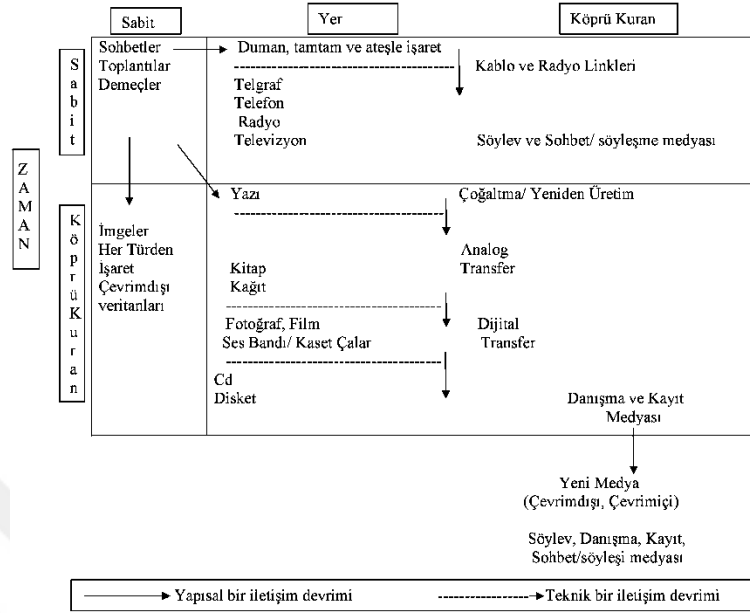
Sabit

Yer

Köprü Kuran

ZAMAN

Sabit

Sohbetler
Toplantılar
Demeçler

Duman, tamtam ve ateşle işaret

Kablo ve Radyo Linkleri

Telgraf
Telefon
Radyo
Televizyon

Söylev ve Sohbet/ söyleşme medyası

Köprü Kuran

İmgeler
Her Türden
İşaret
Çevrimdışı
veritanları

Yazı

Çoğaltma/ Yeniden Üretim

Analog
Transfer

Kitap
Kağıt

Fotoğraf, Film
Ses Bandı/ Kaset Çalar

Dijital
Transfer

Cd
Disket

Danışma ve Kayıt
Medyası

Yeni Medya
(Çevrimdışı, Çevrimiçi)

Söylev, Danışma, Kayıt,
Sohbet/söyleşi medyası

Yapısal bir iletişim devrimi

Teknik bir iletişim devrimi